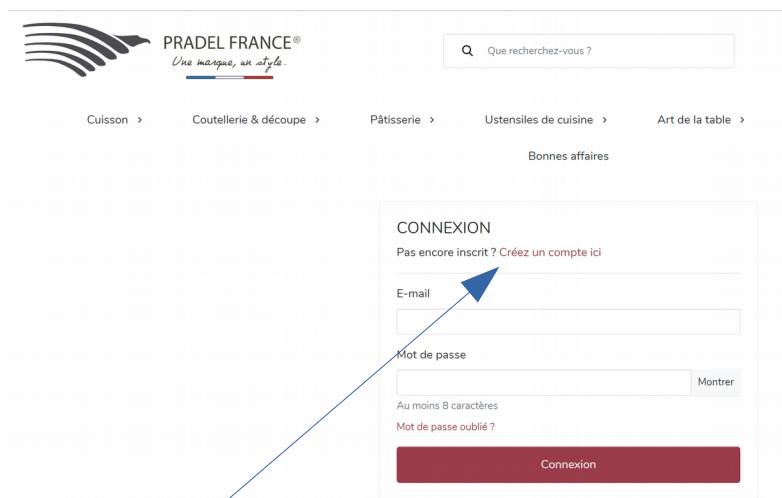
PRADEL FRANCE®
Une marque, un style.

Que recherchez-vous ?

Cuisson ›
Coutellerie & découpe ›
Pâtisserie ›
Ustensiles de cuisine ›
Art de la table ›
Bonnes affaires

CONNEXION
Pas encore inscrit ? Créez un compte ici

E-mail

Mot de passe
Montrer
Au moins 8 caractères
Mot de passe oublié ?

Connexion